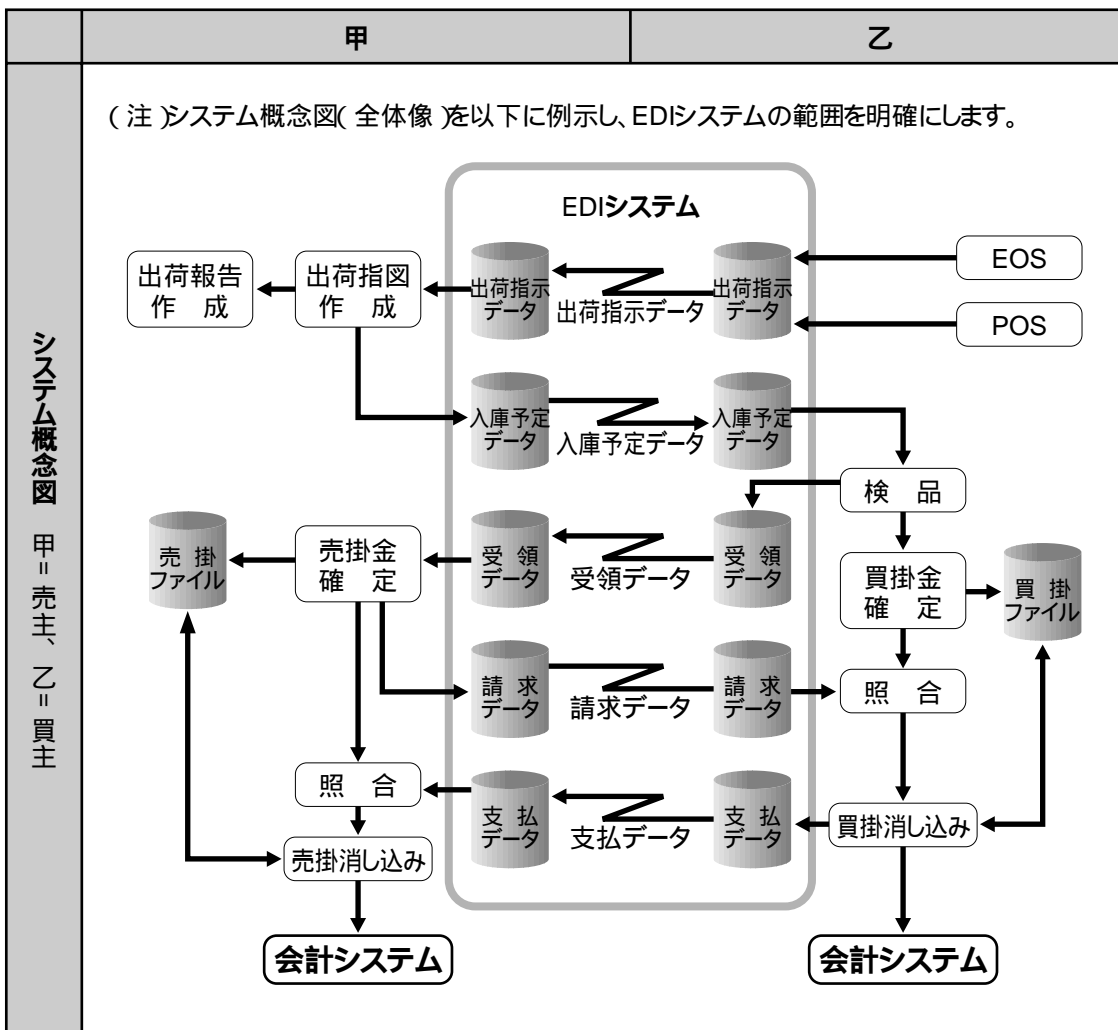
| | 甲 | 乙 |
|---|---|---|

システム概念図　甲＝売主、乙＝買主

( 注 )システム概念図( 全体像 )を以下に例示し、EDIシステムの範囲を明確にします。

EDIシステム

出荷報告作成
出荷指図作成
出荷指示データ
出荷指示データ
出荷指示データ
EOS
POS
入庫予定データ
入庫予定データ
入庫予定データ
検品
売掛ファイル
売掛金確定
受領データ
受領データ
受領データ
買掛金確定
買掛ファイル
請求データ
請求データ
請求データ
照合
照合
支払データ
支払データ
支払データ
買掛消し込み
売掛消し込み
会計システム
会計システム